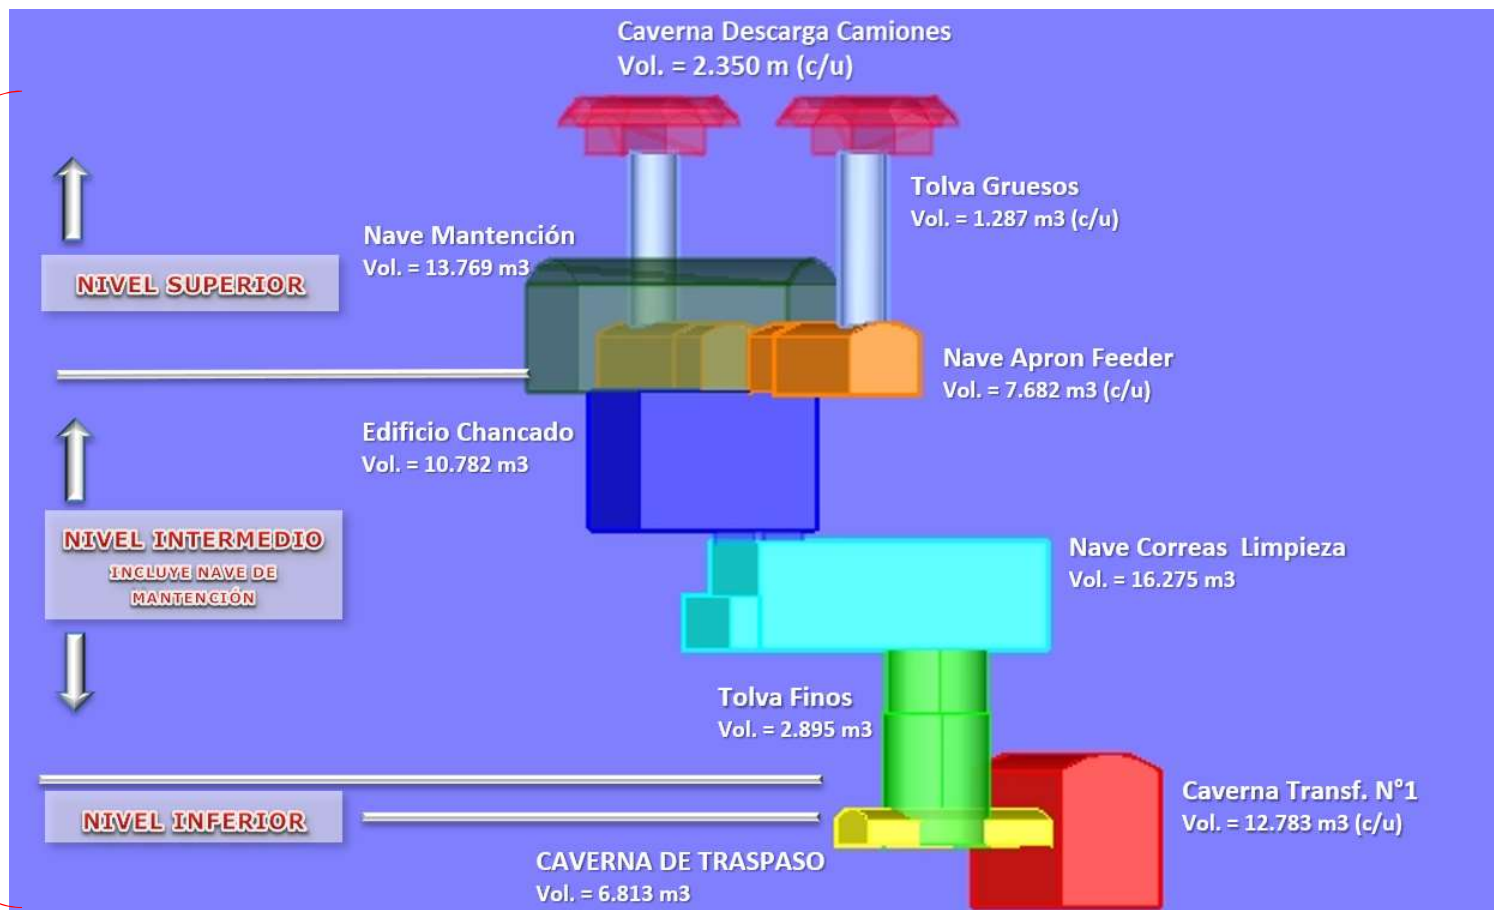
Caverna Descarga Camiones
Vol. = 2.350 m (c/u)

Tolva Gruesos
Vol. = 1.287 m3 (c/u)

Nave Mantención
Vol. = 13.769 m3

NIVEL SUPERIOR

Nave Apron Feeder
Vol. = 7.682 m3 (c/u)

Edificio Chancado
Vol. = 10.782 m3

NIVEL INTERMEDIO
INCLUYE NAVE DE MANTENCIÓN

Nave Correas Limpieza
Vol. = 16.275 m3

Tolva Finos
Vol. = 2.895 m3

Caverna Transf. N°1
Vol. = 12.783 m3 (c/u)

NIVEL INFERIOR

CAVERNA DE TRASPASO
Vol. = 6.813 m3